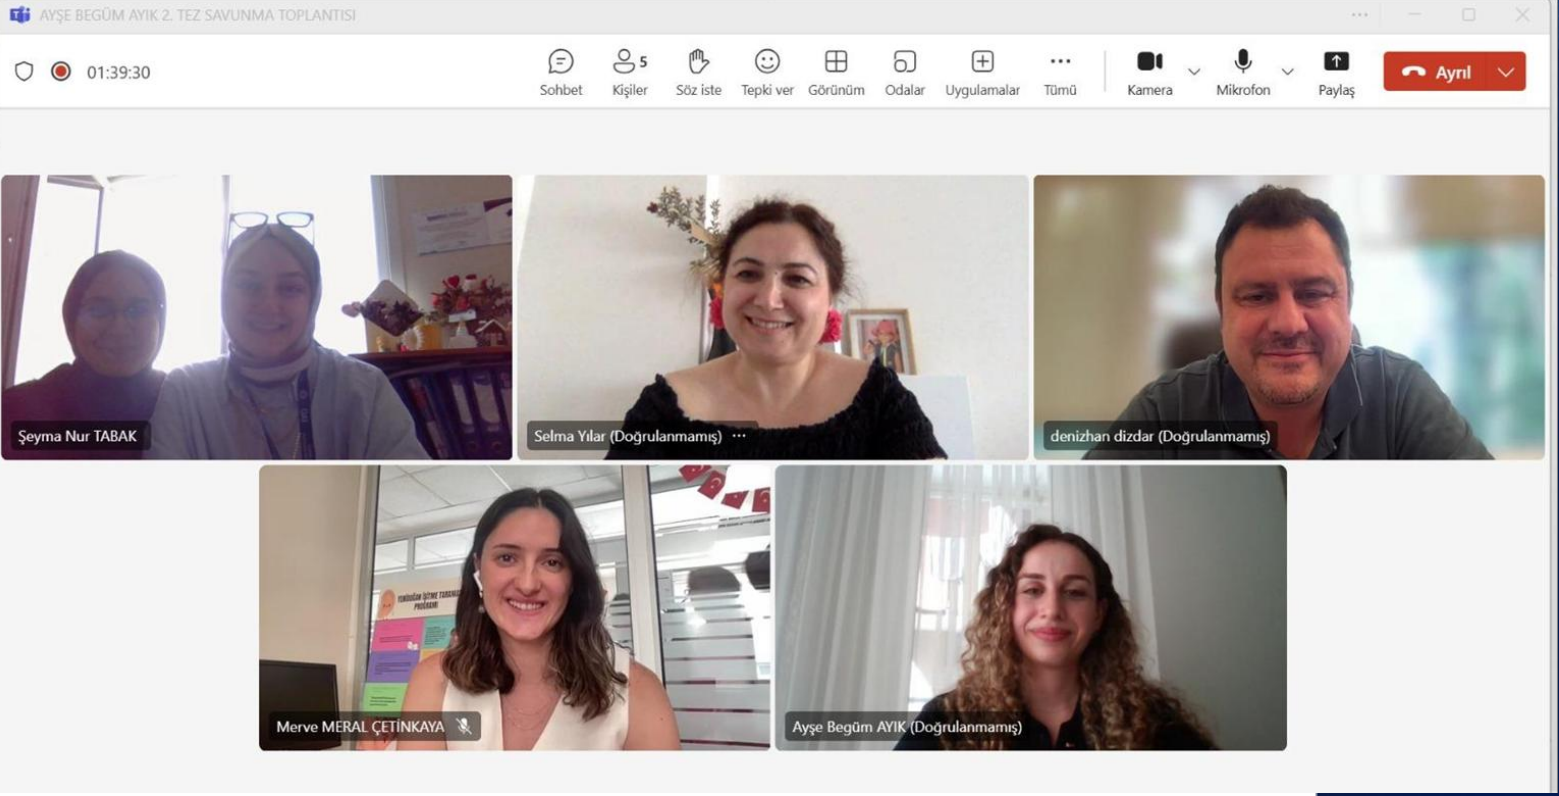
AYŞE BEGÜM AYIK 2. TEZ SAVUNMA TOPLANTISI

01:39:30

Sohbet
5
Kişiler
Söz iste
Tepki ver
Görünüm
Odalar
Uygulamalar
Tümü
Kamera
Mikrofon
Paylaş
Ayrıl

Şeyma Nur TABAK
Selma Yılar (Doğrulanmamış)
denizhan dizdar (Doğrulanmamış)
Merve MERAL ÇETİNKAYA
Ayşe Begüm AYIK (Doğrulanmamış)